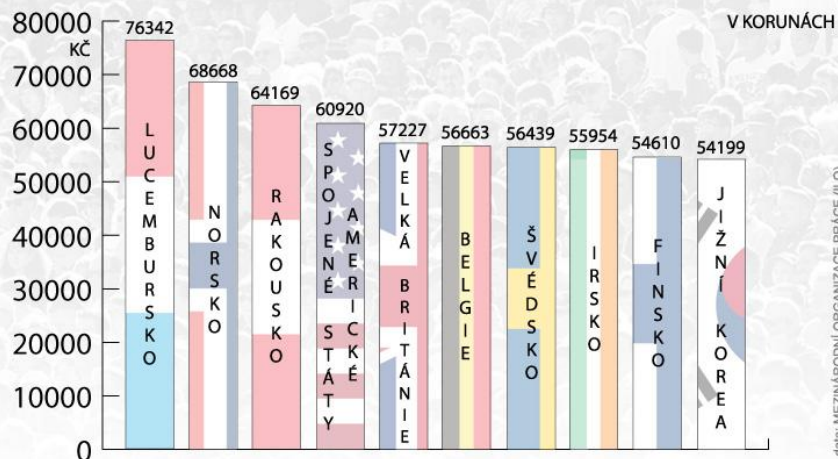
80000
KČ
70000
60000
50000
40000
30000
20000
10000
0

V KORUNÁCH

76342
LUCEMBURSKO

68668
NORSKO

64169
RAKOUSKO

60920
SPOJENÉ STÁTY AMERICKÉ

57227
VELKÁ BRITÁNIE

56663
BELGIE

56439
ŠVÉDSKO

55954
IRSKO

54610
FINSKO

54199
JIŽNÍ KOREA

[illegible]: MEZINÁRODNÍ ORGANIZACE PRÁCE (ILO)